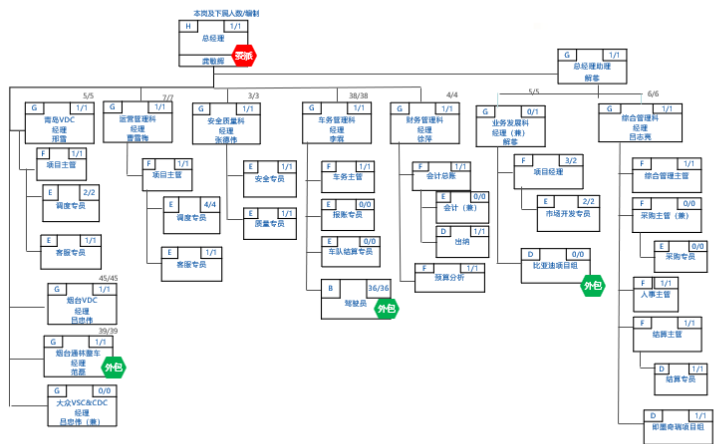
本岗及下属人数/编制
H 1/1
总经理
龚晓辉
竞聘

G 1/1
总经理助理
解蓉

5/5
G 1/1
青岛VDC
经理
毕璐

F 1/1
项目主管

E 2/2
调度专员

E 1/1
客服专员

45/45
G 1/1
烟台VDC
经理
吕庆伟

39/39
G 1/1
烟台通林整车
经理
蒲磊
外包

G 0/0
大众VSC&CDC
经理
吕庆伟（兼）

7/7
G 1/1
运营管理科
经理
曹国梅

F 1/1
项目主管

E 4/4
调度专员

E 1/1
客服专员

3/3
G 1/1
安全质量科
经理
张德伟

E 1/1
安全专员

E 1/1
质量专员

38/38
G 1/1
车务管理科
经理
李辉

F 1/1
车务主管

E 0/0
报账专员

E 0/0
车队结算专员

B 36/36
驾驶员
外包

4/4
G 1/1
财务管理科
经理
徐萍

F 1/1
会计总账

E 0/0
会计（兼）

D 1/1
出纳

F 1/1
预算分析

5/5
G 0/1
业务发展科
经理（兼）
解蓉

F 3/2
项目经理

E 2/2
市场开发专员

D 0/0
比亚迪项目组
外包

6/6
G 1/1
综合管理科
经理
吕志勇

F 1/1
综合管理主管

F 0/0
采购主管（兼）

E 1/1
采购专员

F 1/1
人事主管

F 1/1
结算主管

D 1/1
结算专员

D 1/1
即墨奇瑞项目组